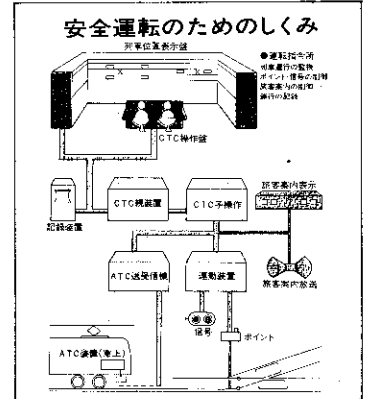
安全運転のためのしくみ

列車位置表示盤

●運転指令所
列車運行の監視
ポイント・信号の制御
旅客案内の制御
運行の記録

CTC操作盤

記録装置

CTC親装置

CTC子操作

旅客案内表示

ATC送受信機

連動装置

旅客案内放送

信号

ポイント

ATC装置(車上)